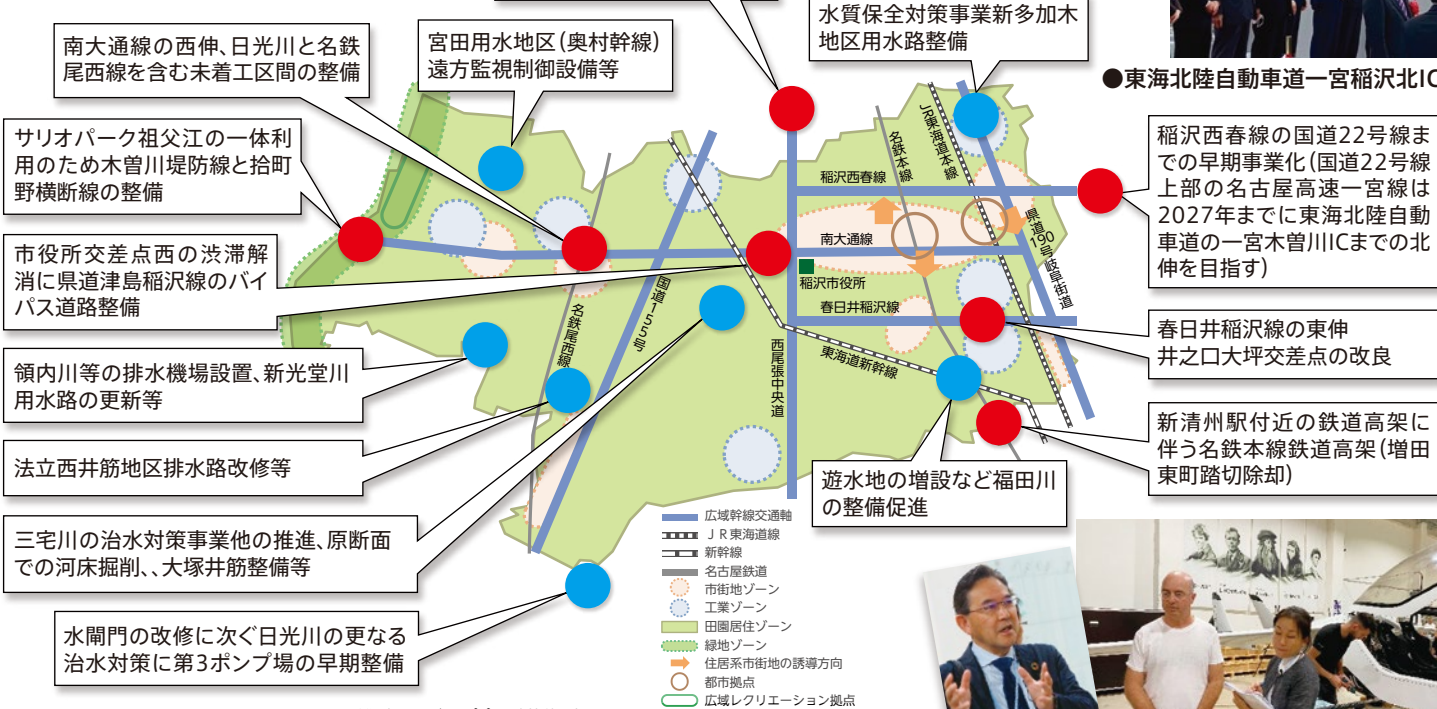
水質保全対策事業新多加木地区用水路整備

●東海北陸自動車道一宮稲沢北IC

南大通線の西伸、日光川と名鉄尾西線を含む未着工区間の整備

宮田用水地区（奥村幹線）遠方監視制御設備等

サリオパーク祖父江の一体利用のため木曽川堤防線と拾町野横断線の整備

市役所交差点西の渋滞解消に県道津島稲沢線のバイパス道路整備

稲沢西春線の国道22号線までの早期事業化（国道22号線上部の名古屋高速一宮線は2027年までに東海北陸自動車道の一宮木曽川ICまでの北伸を目指す）

春日井稲沢線の東伸
井之口大坪交差点の改良

領内川等の排水機場設置、新光堂川用水路の更新等

法立西井筋地区排水路改修等

新清州駅付近の鉄道高架に伴う名鉄本線鉄道高架（増田東町踏切除却）

遊水地の増設など福田川の整備促進

三宅川の治水対策事業他の推進、原断面での河床掘削、、大塚井筋整備等

水閘門の改修に次ぐ日光川の更なる治水対策に第3ポンプ場の早期整備

JR東海道本線
名鉄本線
稲沢西春線
南大通線
県道190号岐阜街道
稲沢市役所
春日井稲沢線
東海道新幹線
西尾張中央道
国道155号
名鉄尾西線

広域幹線交通軸
ＪＲ東海道線
新幹線
名古屋鉄道
市街地ゾーン
工業ゾーン
田園居住ゾーン
緑地ゾーン
住居系市街地の誘導方向
都市拠点
広域レクリエーション拠点